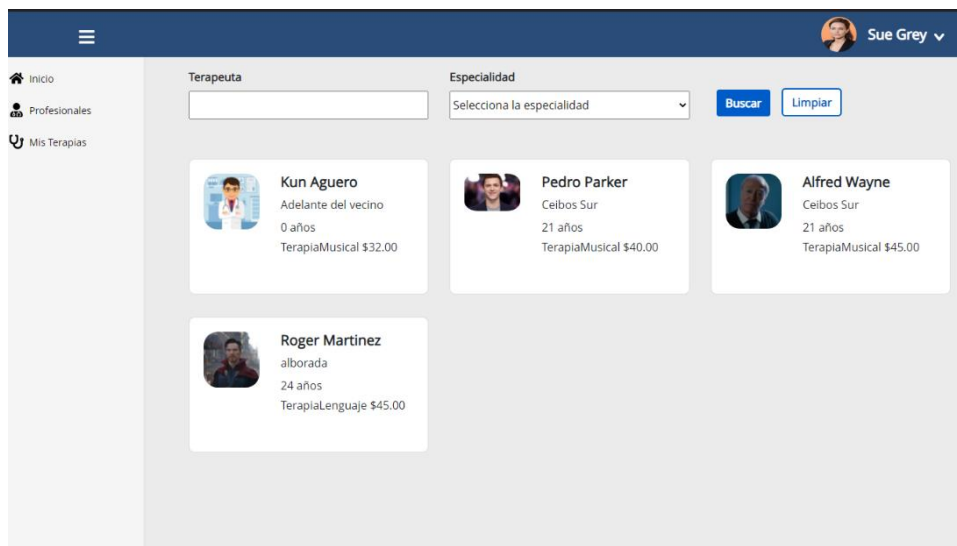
Sue Grey

Inicio
Profesionales
Mis Terapias

Terapeuta

Especialidad
Selecciona la especialidad

Buscar
Limpiar

Kun Aguero
Adelante del vecino
0 años
TerapiaMusical $32.00

Pedro Parker
Ceibos Sur
21 años
TerapiaMusical $40.00

Alfred Wayne
Ceibos Sur
21 años
TerapiaMusical $45.00

Roger Martinez
alborada
24 años
TerapiaLenguaje $45.00